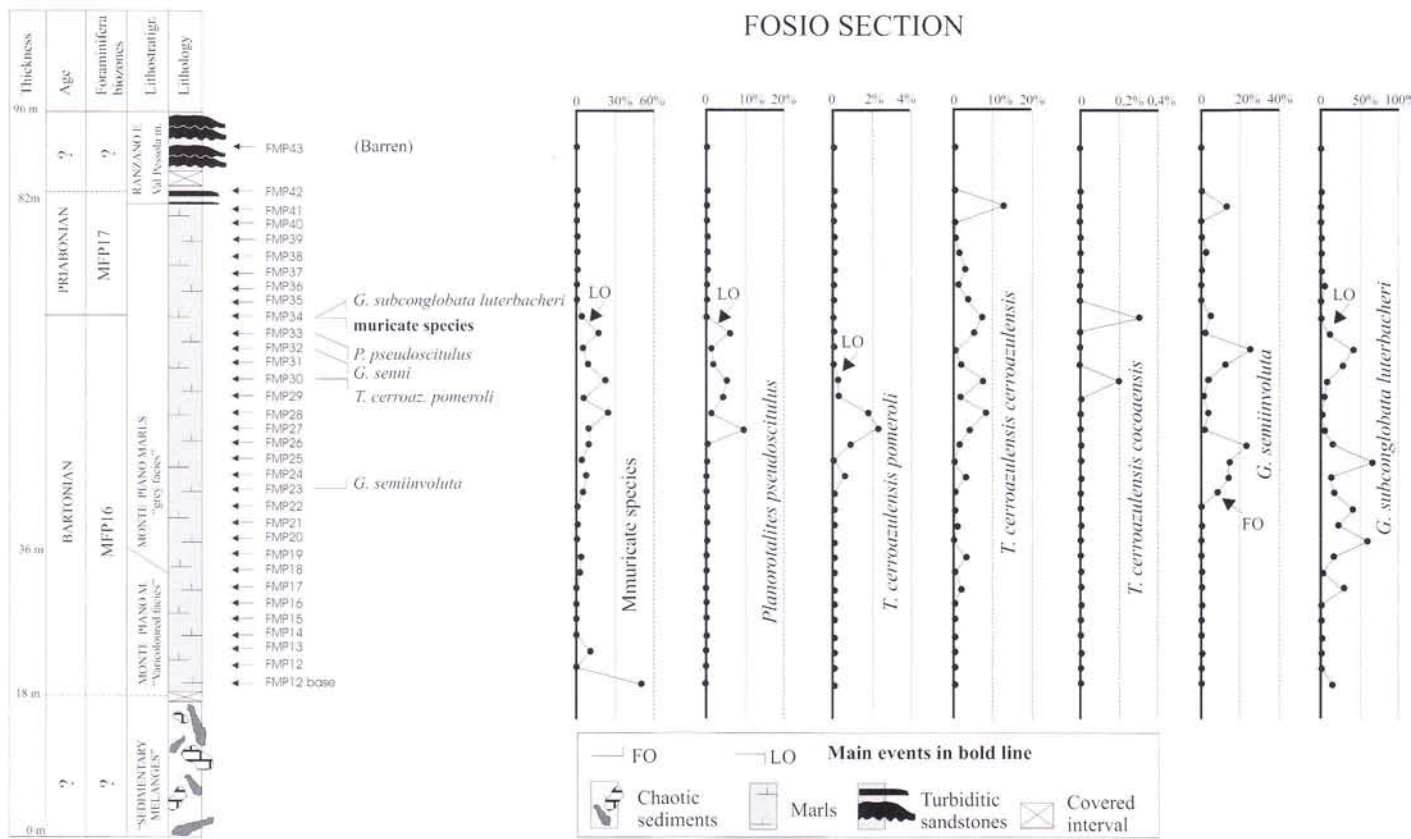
FOSIO SECTION

| Thickness | Age | Foraminifera biozones | Lithostratigr. | Lithology |
|---|---|---|---|---|
| 90 m | ? | ? | RANZANO F. Val Pessola m. | |
| 82m | PRIABONIAN | MFP17 | MONTE PIANO MARLS "grey facies" | |
| 36 m | BARTONIAN | MFP16 | MONTE PIANO M. "Variicoloured facies" | |
| 18 m | ? | ? | "SEDIMENTARY MELANGES" | |
| 0 m | | | | |

FMP43 (Barren)
FMP42
FMP41
FMP40
FMP39
FMP38
FMP37
FMP36
FMP35
FMP34
FMP33
FMP32
FMP31
FMP30
FMP29
FMP28
FMP27
FMP26
FMP25
FMP24
FMP23
FMP22
FMP21
FMP20
FMP19
FMP18
FMP17
FMP16
FMP15
FMP14
FMP13
FMP12
FMP12 base

G. subconglobata luterbacheri
muricate species
P. pseudoscitulus
G. senni
T. cerroaz. pomeroli
G. semiinvoluta

0 30% 60%
Mmuricate species
LO

0 10% 20%
Planorotalites pseudoscitulus
LO

0 2% 4%
T. cerroazulensis pomeroli
LO

0 10% 20%
T. cerroazulensis cerroazulensis

0 0,2% 0,4%
T. cerroazulensis cocoaensis

0 20% 40%
G. semiinvoluta
FO

0 50% 100%
G. subconglobata luterbacheri
LO

FO LO Main events in bold line
Chaotic sediments
Marls
Turbiditic sandstones
Covered interval